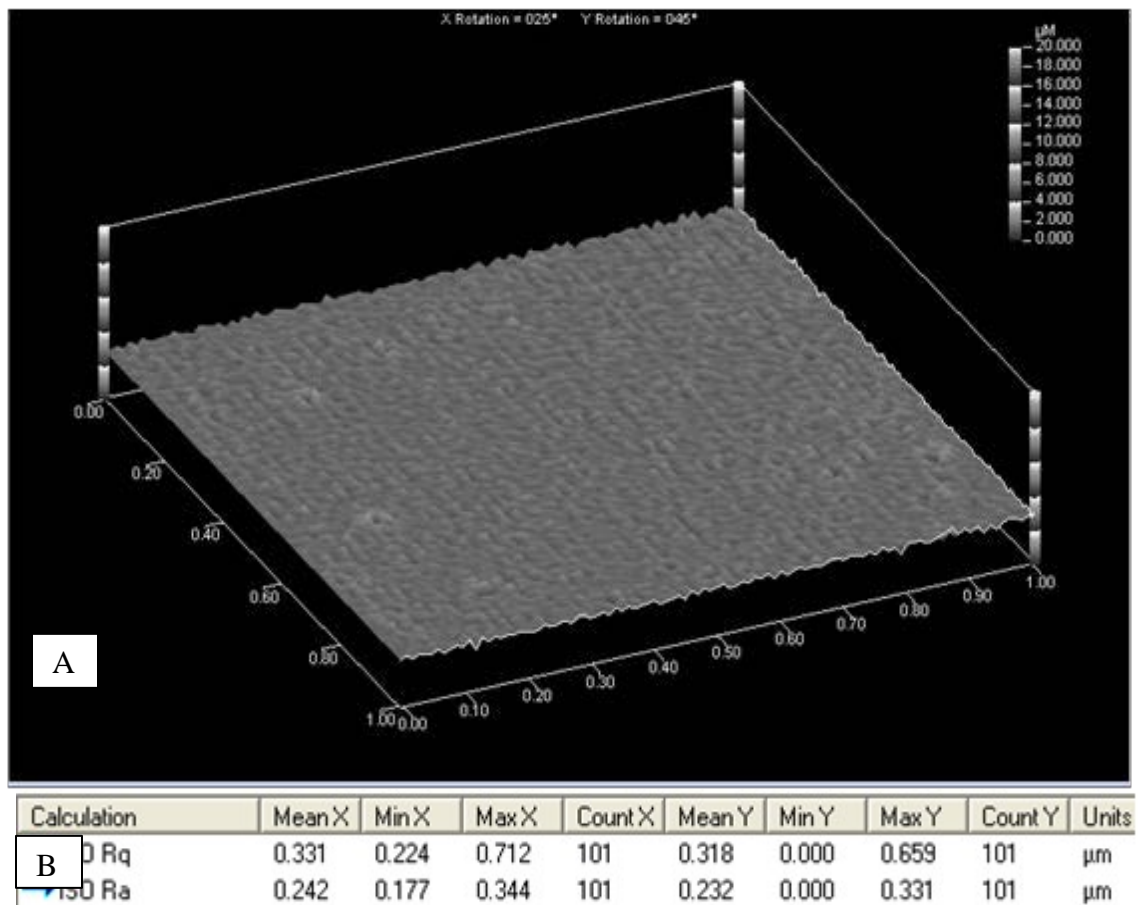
X Rotation = 025°    Y Rotation = 045°

μM
20.000
18.000
16.000
14.000
12.000
10.000
8.000
6.000
4.000
2.000
0.000

0.00
0.20
0.40
0.60
0.80
1.00

0.00
0.10
0.20
0.30
0.40
0.50
0.60
0.70
0.80
0.90
1.00

A

| Calculation | Mean X | Min X | Max X | Count X | Mean Y | Min Y | Max Y | Count Y | Units |
|---|---|---|---|---|---|---|---|---|---|
| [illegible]0 Rq | 0.331 | 0.224 | 0.712 | 101 | 0.318 | 0.000 | 0.659 | 101 | μm |
| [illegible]50 Ra | 0.242 | 0.177 | 0.344 | 101 | 0.232 | 0.000 | 0.331 | 101 | μm |

B